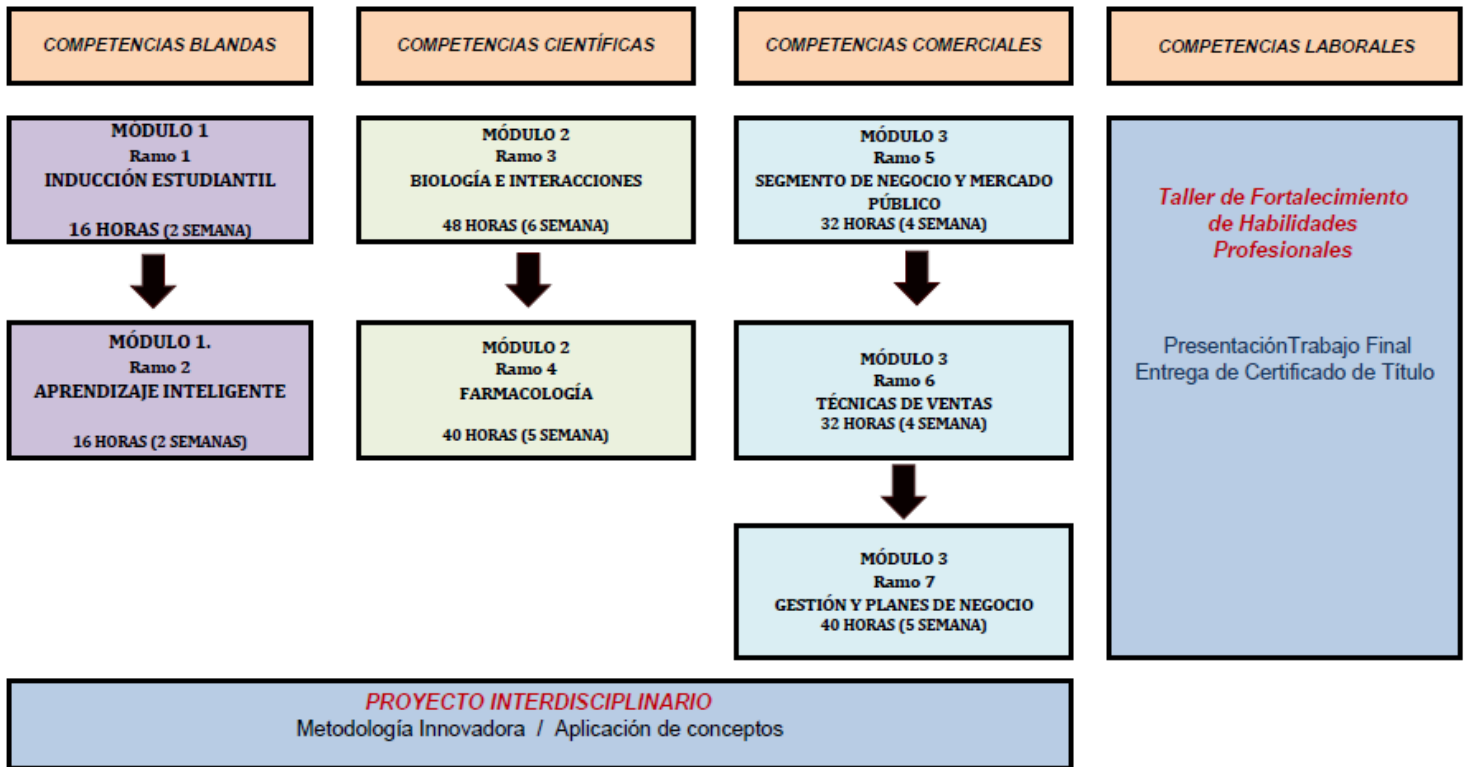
COMPETENCIAS BLANDAS

MÓDULO 1
Ramo 1
INDUCCIÓN ESTUDIANTIL
16 HORAS (2 SEMANA)

MÓDULO 1.
Ramo 2
APRENDIZAJE INTELIGENTE
16 HORAS (2 SEMANAS)

COMPETENCIAS CIENTÍFICAS

MÓDULO 2
Ramo 3
BIOLOGÍA E INTERACCIONES
48 HORAS (6 SEMANA)

MÓDULO 2
Ramo 4
FARMACOLOGÍA
40 HORAS (5 SEMANA)

COMPETENCIAS COMERCIALES

MÓDULO 3
Ramo 5
SEGMENTO DE NEGOCIO Y MERCADO PÚBLICO
32 HORAS (4 SEMANA)

MÓDULO 3
Ramo 6
TÉCNICAS DE VENTAS
32 HORAS (4 SEMANA)

MÓDULO 3
Ramo 7
GESTIÓN Y PLANES DE NEGOCIO
40 HORAS (5 SEMANA)

COMPETENCIAS LABORALES

Taller de Fortalecimiento de Habilidades Profesionales

PresentaciónTrabajo Final
Entrega de Certificado de Título

PROYECTO INTERDISCIPLINARIO
Metodología Innovadora / Aplicación de conceptos